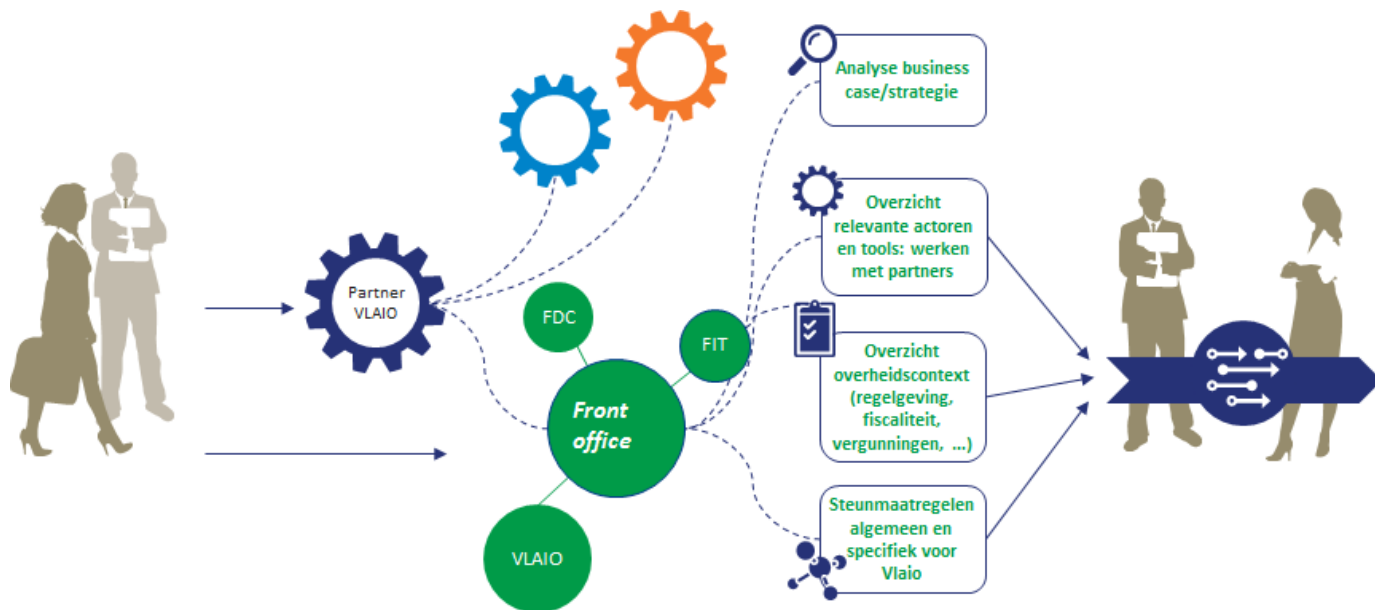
Partner VLAIO

FDC

FIT

Front office

VLAIO

Analyse business case/strategie

Overzicht relevante actoren en tools: werken met partners

Overzicht overheidscontext (regelgeving, fiscaliteit, vergunningen, ...)

Steunmaatregelen algemeen en specifiek voor Vlaio